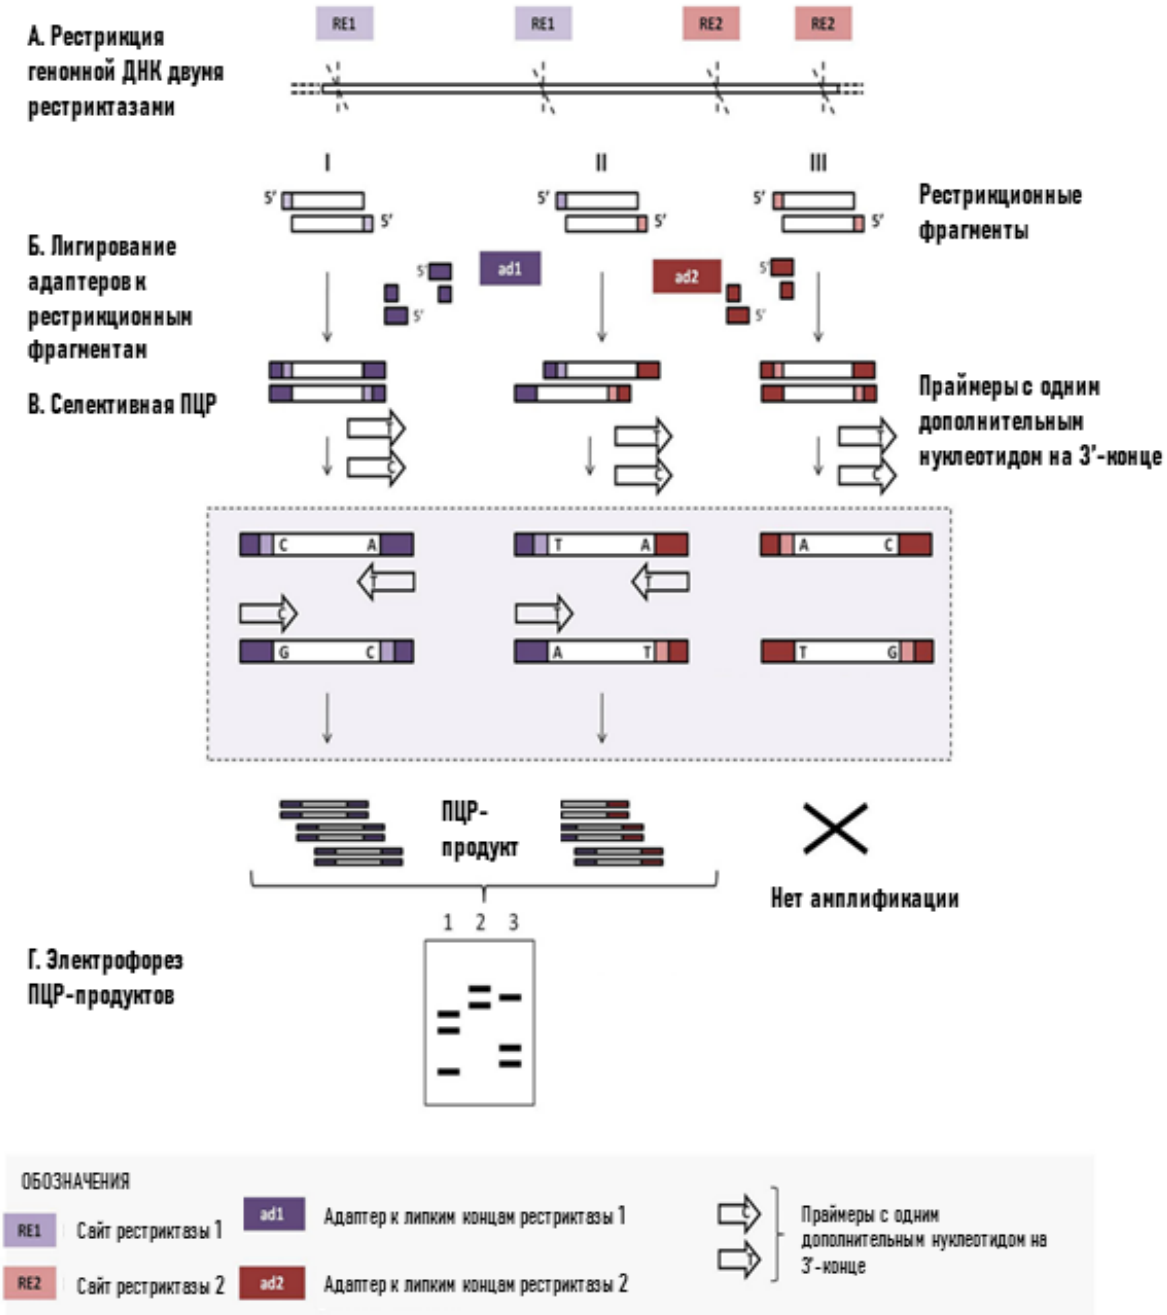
А. Рестрикция геномной ДНК двумя рестриктазами

RE1 RE1 RE2 RE2

I II III

5' 5' 5' 5' 5' 5'

Рестрикционные фрагменты

Б. Лигирование адаптеров к рестрикционным фрагментам

ad1 5' 5' ad2 5' 5'

В. Селективная ПЦР

Праймеры с одним дополнительным нуклеотидом на 3'-конце

T C T C T C

C A T A A C

T T

C T

G C A T T G

ПЦР-продукт

Нет амплификации

1 2 3

Г. Электрофорез ПЦР-продуктов

ОБОЗНАЧЕНИЯ

RE1 Сайт рестриктазы 1

RE2 Сайт рестриктазы 2

ad1 Адаптер к липким концам рестриктазы 1

ad2 Адаптер к липким концам рестриктазы 2

C T Праймеры с одним дополнительным нуклеотидом на 3'-конце